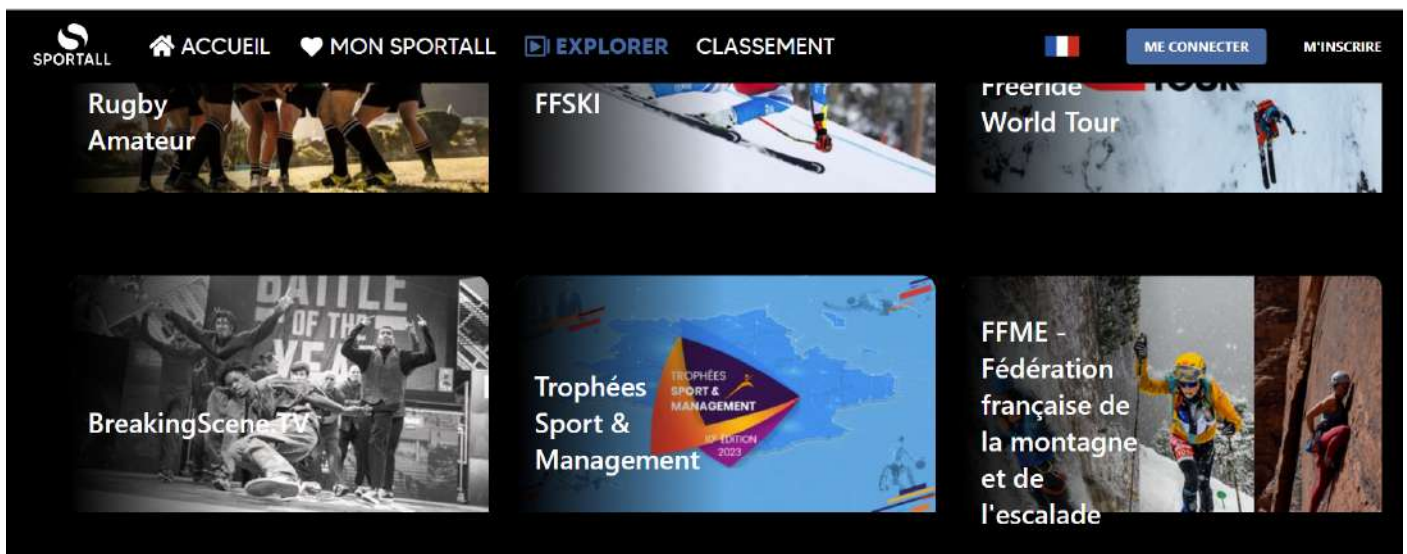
SPORTALL ACCUEIL MON SPORTALL EXPLORER CLASSEMENT ME CONNECTER M'INSCRIRE

Rugby Amateur

FFSKI

Freeride World Tour

BATTLE OF THE YEAR

BreakingScene.TV

TROPHÉES SPORT & MANAGEMENT 10E ÉDITION 2023

Trophées Sport & Management

FFME - Fédération française de la montagne et de l'escalade